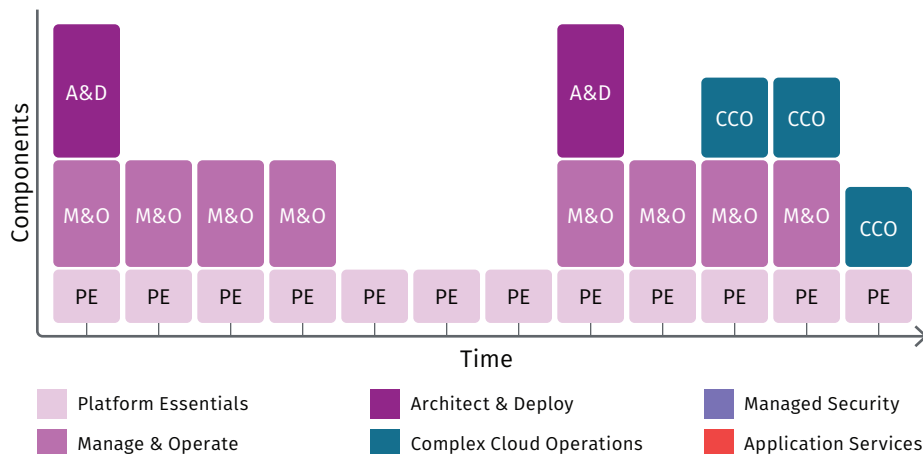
Components

A&D
M&O
PE

M&O
PE

M&O
PE

M&O
PE

PE

PE

PE

A&D
M&O
PE

M&O
PE

CCO
M&O
PE

CCO
M&O
PE

CCO
PE

Time

Platform Essentials
Architect & Deploy
Managed Security
Manage & Operate
Complex Cloud Operations
Application Services